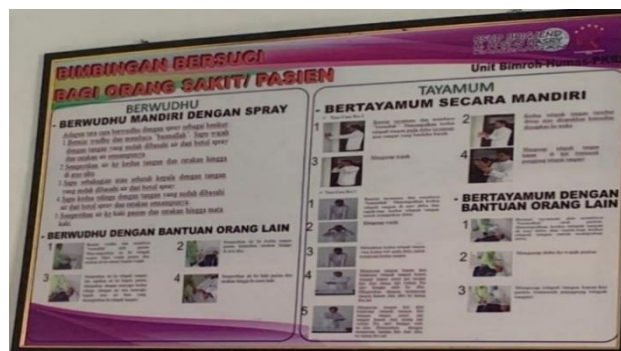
BIMBINGAN BERSUCI
BAGI ORANG SAKIT/ PASIEN

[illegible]
Unit Bimroh-Humas PKU

BERWUDHU
- BERWUDHU MANDIRI DENGAN SPRAY

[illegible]

- BERWUDHU DENGAN BANTUAN ORANG LAIN

1 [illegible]
2 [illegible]
3 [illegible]
4 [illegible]

TAYAMUM
- BERTAYAMUM SECARA MANDIRI

1 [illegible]
2 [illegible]
3 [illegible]
4 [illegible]

1 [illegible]
2 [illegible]
3 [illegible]
4 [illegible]
5 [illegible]

- BERTAYAMUM DENGAN BANTUAN ORANG LAIN

1 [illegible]
2 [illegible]
3 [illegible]